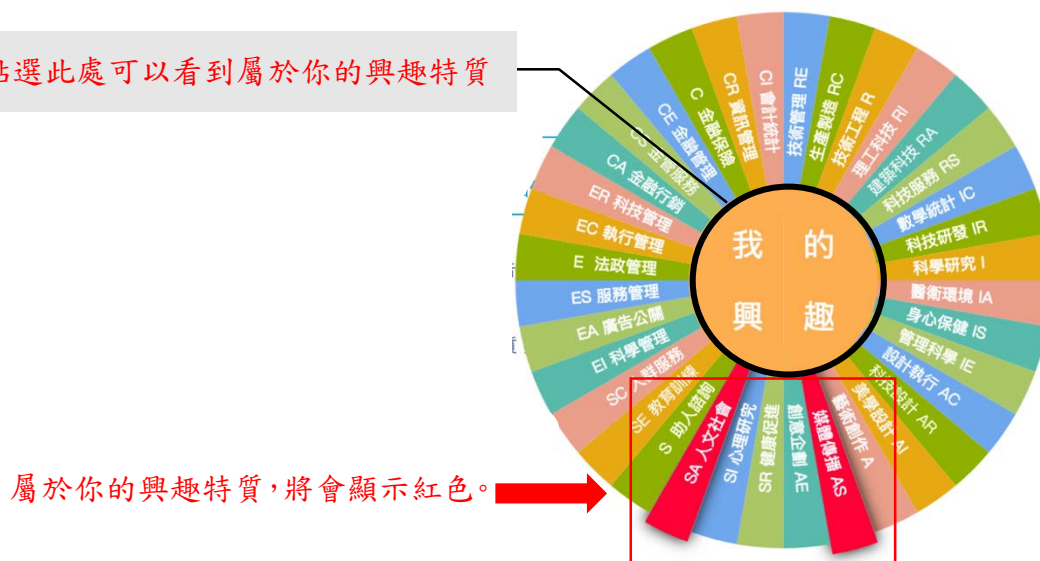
點選此處可以看到屬於你的興趣特質

CI 會計統計
RE 技術管理
RC 生產製造
R 技術工程
RI 理工科技
RA 建築科技
RS 科技服務
IC 數學統計
IR 科技研發
I 科學研究
IA 醫衛環境
IS 身心保健
IE 管理科學
AC 設計執行
AR 科技設計
AI 美學設計
A 藝術創作
AS 媒體傳播
AE 創意企劃
SR 健康促進
SI 心理研究
SA 人文社會
S 助人諮詢
SE 教育訓練
SC 人群服務
EI 科學管理
EA 廣告公關
ES 服務管理
E 法政管理
EC 執行管理
ER 科技管理
CA 金融行銷
CS 一般服務
CE 金融管理
C 金融保險
CR 資訊管理

我的興趣

屬於你的興趣特質,將會顯示紅色。